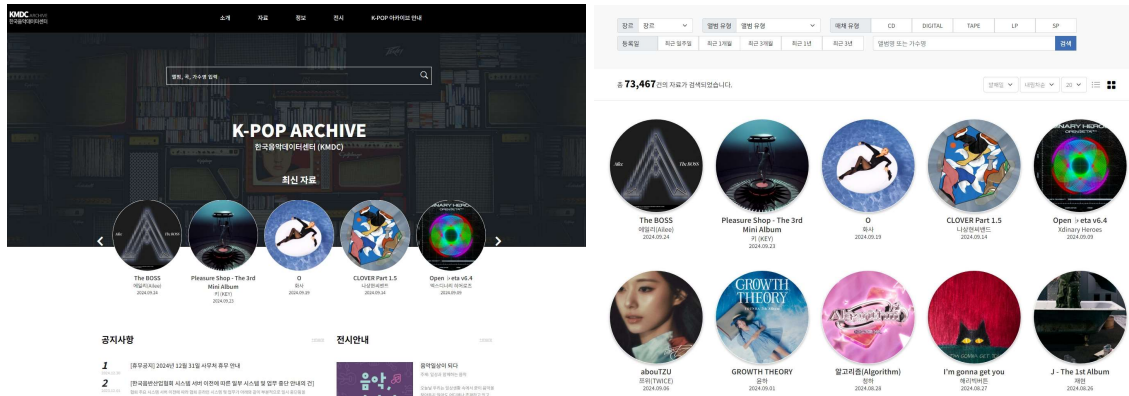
KMDC ARCHIVE
한국음악데이터센터

소개 자료 정보 전시 K-POP 아카이브 안내

앨범, 곡, 가수명 입력

K-POP ARCHIVE
한국음악데이터센터 (KMDC)

최신 자료

The BOSS
에일리(Ailee)
2024.09.24

Pleasure Shop - The 3rd Mini Album
키 (KEY)
2024.09.23

O
화사
2024.09.19

CLOVER Part 1.5
나상현씨밴드
2024.09.14

Open >eta v6.4
엑스디너리 히어로즈
2024.09.09

공지사항

1 [휴무공지] 2024년 12월 31일 사무처 휴무 안내

2 [한국음반산업협회 시스템 서버 이전에 따른 일부 시스템 업무 중단 안내 건]

전시안내

음악일상이 되다

장르 장르
앨범 유형 앨범 유형
매체 유형 CD DIGITAL TAPE LP SP
등록일 최근 일주일 최근 1개월 최근 3개월 최근 1년 최근 3년
앨범명 또는 가수명
검색

총 73,467건의 자료가 검색되었습니다.

앨범명 내림차순 20

The BOSS
에일리(Ailee)
2024.09.24

Pleasure Shop - The 3rd Mini Album
키 (KEY)
2024.09.23

O
화사
2024.09.19

CLOVER Part 1.5
나상현씨밴드
2024.09.14

Open >eta v6.4
Xdinary Heroes
2024.09.09

abouTZU
쯔위(TWICE)
2024.09.06

GROWTH THEORY
윤하
2024.09.01

알고리즘(Algorithm)
청하
2024.08.28

I'm gonna get you
헤리빅버튼
2024.08.27

J - The 1st Album
제연
2024.08.26